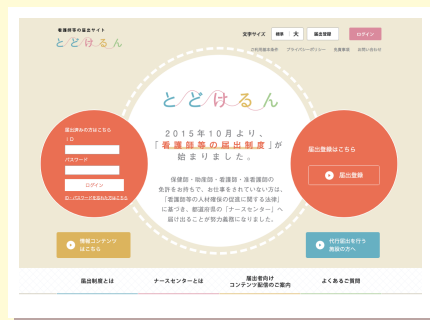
看護師等の届出サイト
とどけるん

文字サイズ 標準 大 届出登録 ログイン

ご利用推奨環境 プライバシーポリシー 免責事項 お問い合わせ

届出済みの方はこちら
ID
パスワード
ログイン
ID・パスワードを忘れた方はこちら

とどけるん

2015年10月より、
「看護師等の届出制度」が
始まりました。

保健師・助産師・看護師・准看護師の免許をお持ちで、お仕事をされていない方は、「看護師等の人材確保の促進に関する法律」に基づき、都道府県の「ナースセンター」へ届け出ることが努力義務になりました。

届出登録はこちら
届出登録

情報コンテンツはこちら

代行届出を行う施設の方へ

届出制度とは

ナースセンターとは

届出者向け
コンテンツ配信のご案内

よくあるご質問